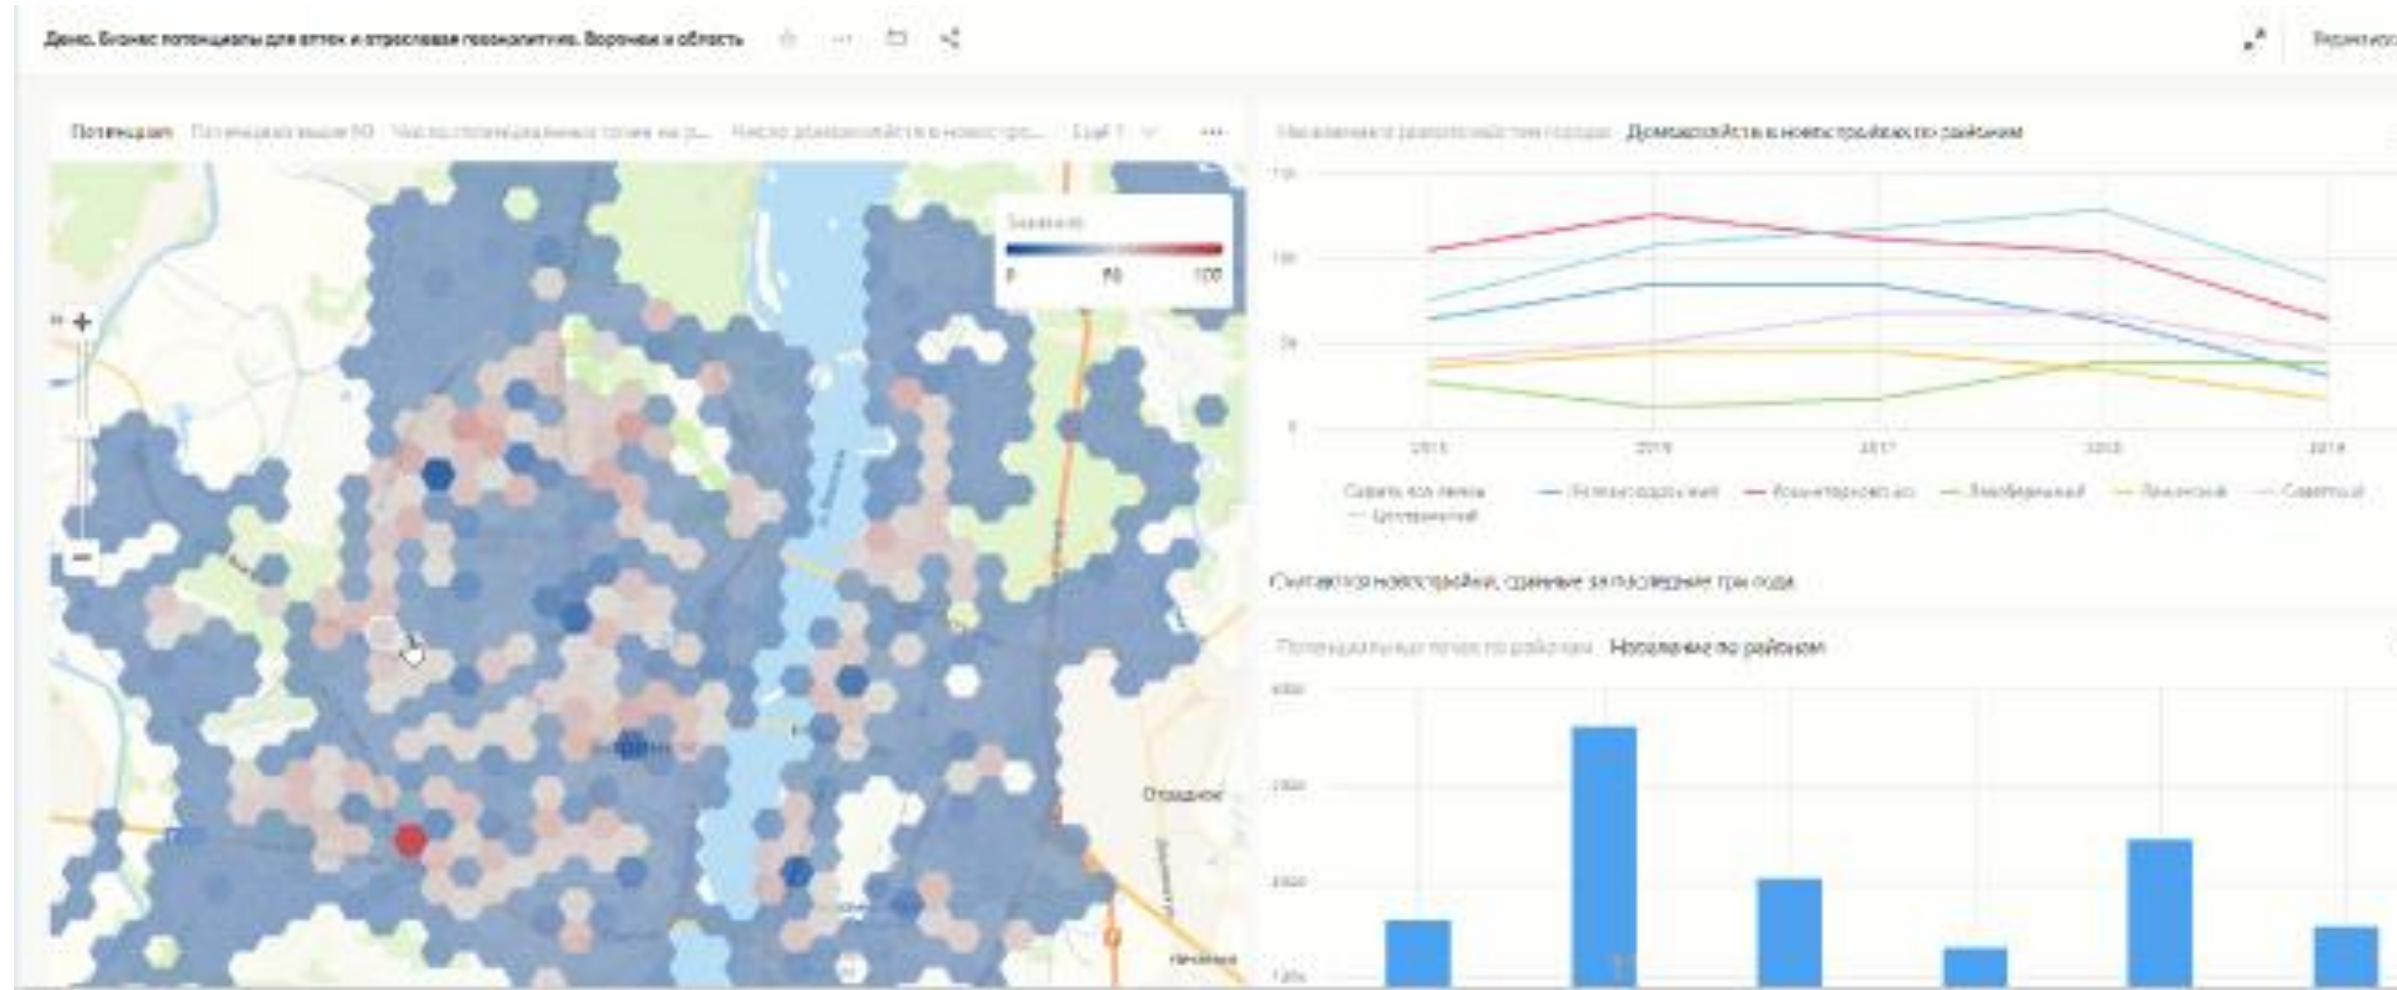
Демо. Бизнес потенциалы для аптек и отраслевая геоаналитика. Воронеж и область

Редактиро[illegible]

Потенциал  Потенциал выше 50  Число потенциальных точек на р...  Число домохозяйств в новостр...  Ещё 1

Значение
0  50  100

Отрадное

Население и девелоперские проекты  Домохозяйств в новостройках по районам

2015  2016  2017  2018  2019

Скрыть все линии  Железнодорожный  Коминтерновский  Левобережный  Ленинский  Советский  Центральный

Считаются новостройки, сданные за последние три года

Потенциальные точки по районам  Население по районам